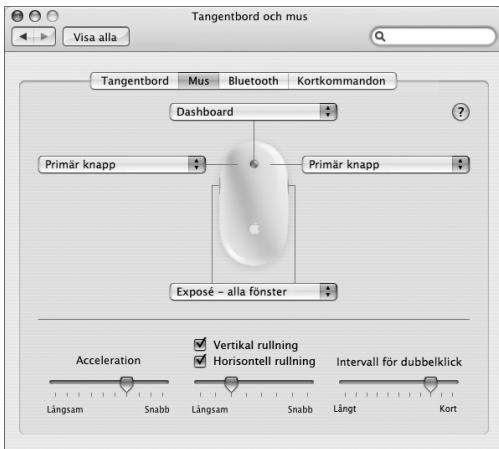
Tangentbord och mus

Visa alla

Tangentbord | Mus | Bluetooth | Kortkommandon

Dashboard

?

Primär knapp

Primär knapp

Exposé – alla fönster

Acceleration

Långsam Snabb

Vertikal rullning

Horisontell rullning

Långsam Snabb

Intervall för dubbelklick

Långt Kort